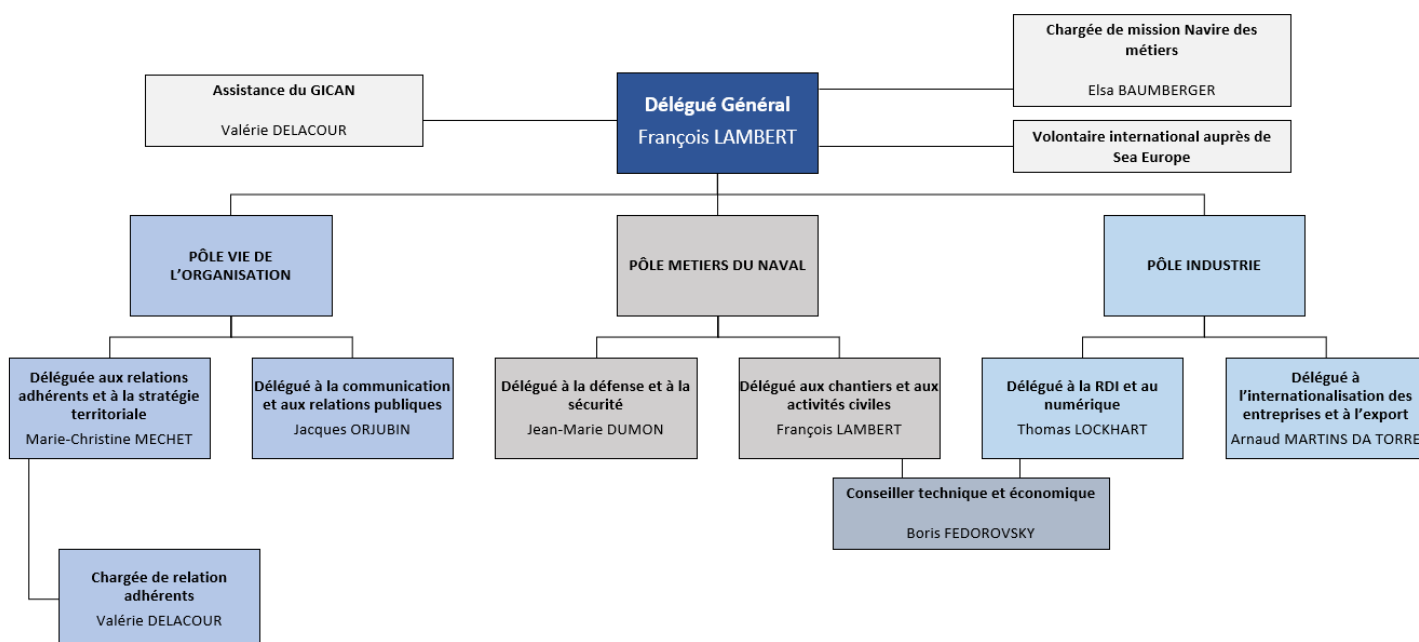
Chargée de mission Navire des métiers

Elsa BAUMBERGER

Assistance du GICAN

Valérie DELACOUR

Délégué Général
François LAMBERT

Volontaire international auprès de Sea Europe

PÔLE VIE DE L'ORGANISATION

PÔLE METIERS DU NAVAL

PÔLE INDUSTRIE

Déléguée aux relations adhérents et à la stratégie territoriale
Marie-Christine MECHET

Délégué à la communication et aux relations publiques
Jacques ORJUBIN

Délégué à la défense et à la sécurité
Jean-Marie DUMON

Délégué aux chantiers et aux activités civiles
François LAMBERT

Délégué à la RDI et au numérique
Thomas LOCKHART

Délégué à l'internationalisation des entreprises et à l'export
Arnaud MARTINS DA TORRE

Conseiller technique et économique

Boris FEDOROVSKY

Chargée de relation adhérents
Valérie DELACOUR